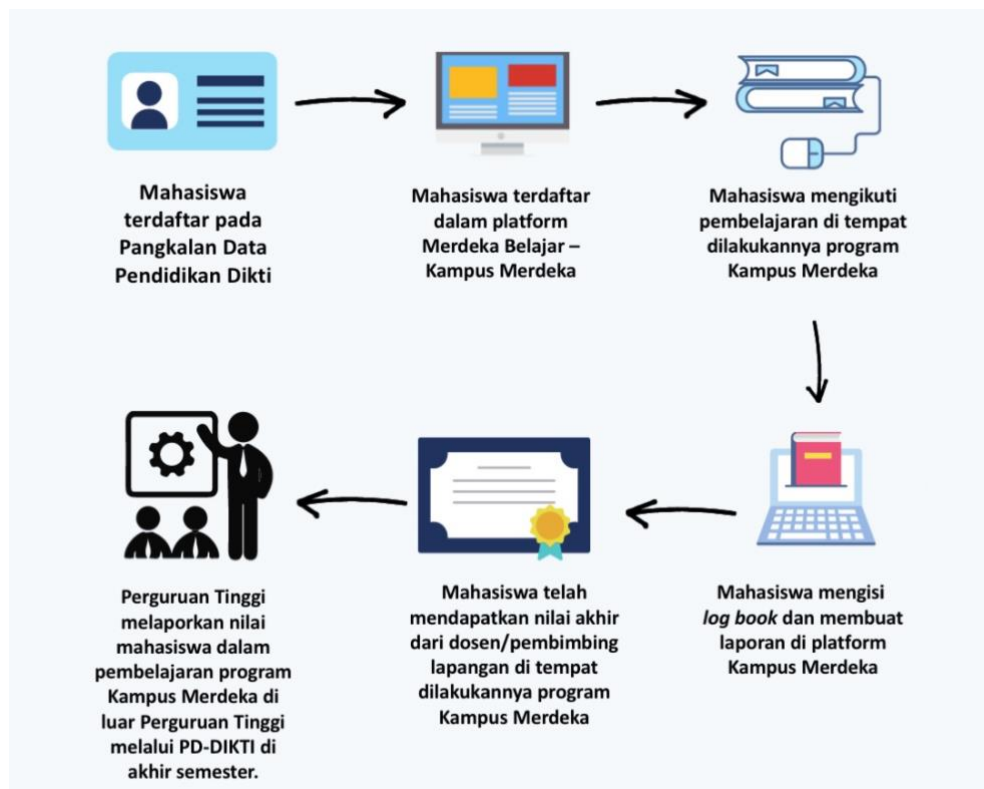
Mahasiswa terdaftar pada Pangkalan Data Pendidikan Dikti

Mahasiswa terdaftar dalam platform Merdeka Belajar – Kampus Merdeka

Mahasiswa mengikuti pembelajaran di tempat dilakukannya program Kampus Merdeka

Mahasiswa mengisi *log book* dan membuat laporan di platform Kampus Merdeka

Mahasiswa telah mendapatkan nilai akhir dari dosen/pembimbing lapangan di tempat dilakukannya program Kampus Merdeka

Perguruan Tinggi melaporkan nilai mahasiswa dalam pembelajaran program Kampus Merdeka di luar Perguruan Tinggi melalui PD-DIKTI di akhir semester.